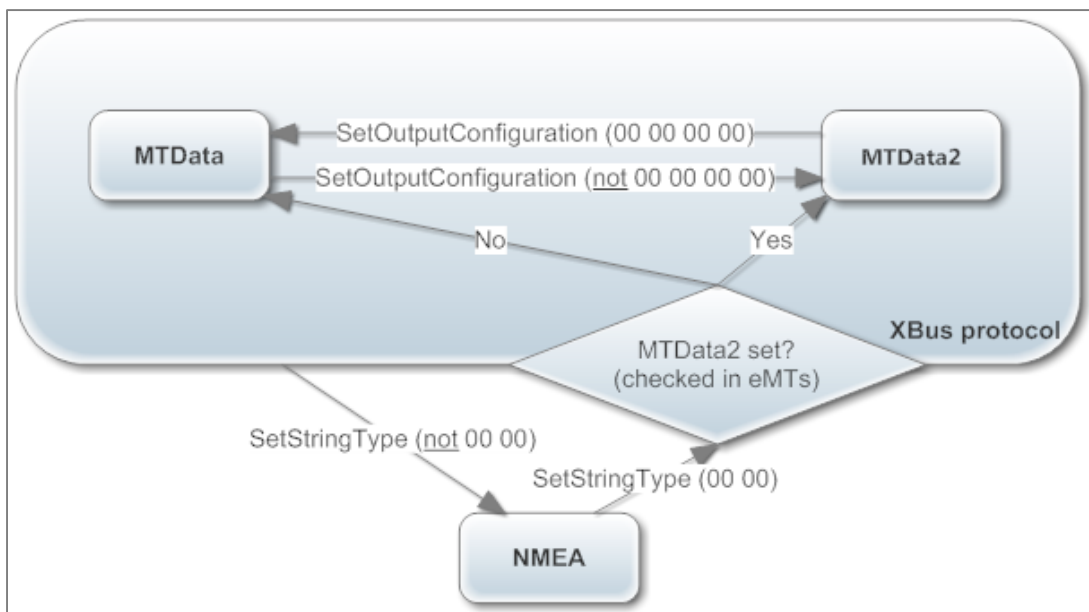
MTData

SetOutputConfiguration (00 00 00 00)

SetOutputConfiguration (not 00 00 00 00)

MTData2

No

Yes

XBus protocol

MTData2 set? (checked in eMTs)

SetStringType (not 00 00)

SetStringType (00 00)

NMEA